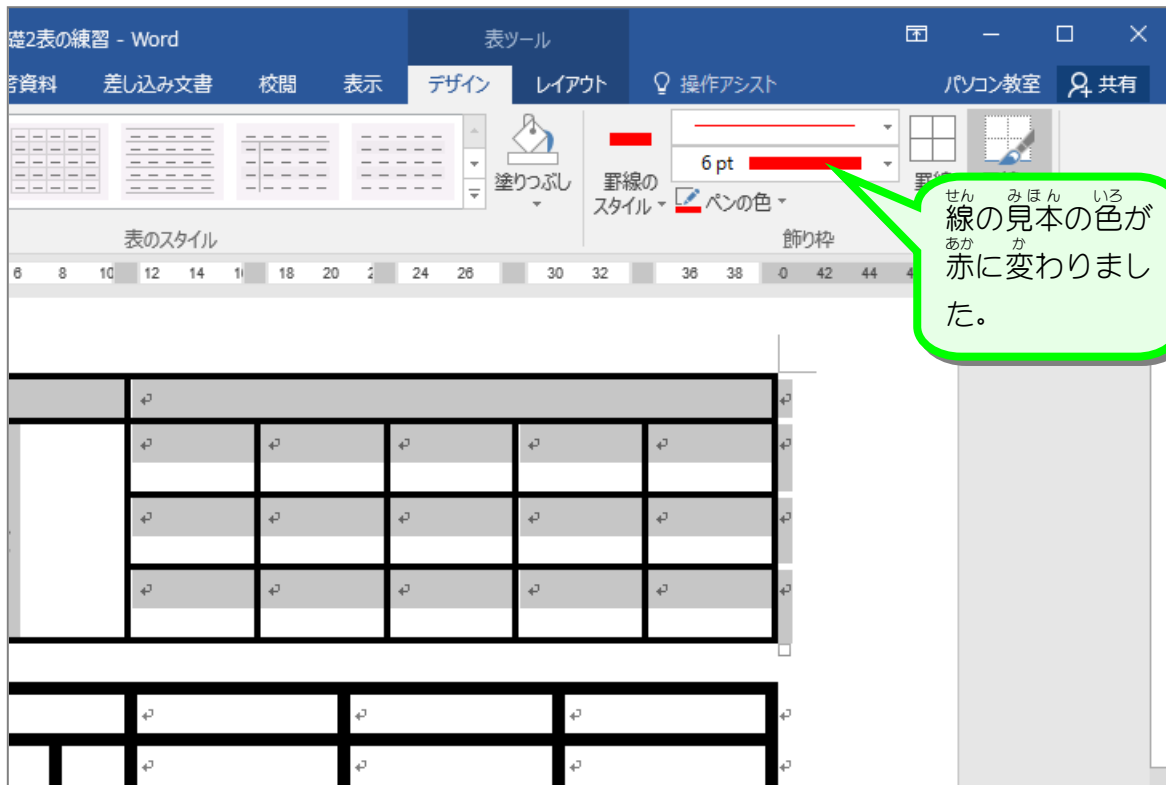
礎2表の練習 - Word

表ツール

考資料　差し込み文書　校閲　表示　デザイン　レイアウト　操作アシスト　パソコン教室　共有

塗りつぶし

罫線のスタイル

6 pt

ペンの色

表のスタイル

飾り枠

罫線

6　8　10　12　14　16　18　20　22　24　26　30　32　36　38　40　42　44　4

せん　みほん　いろ
線の見本の色が
あか　か
赤に変わりました。